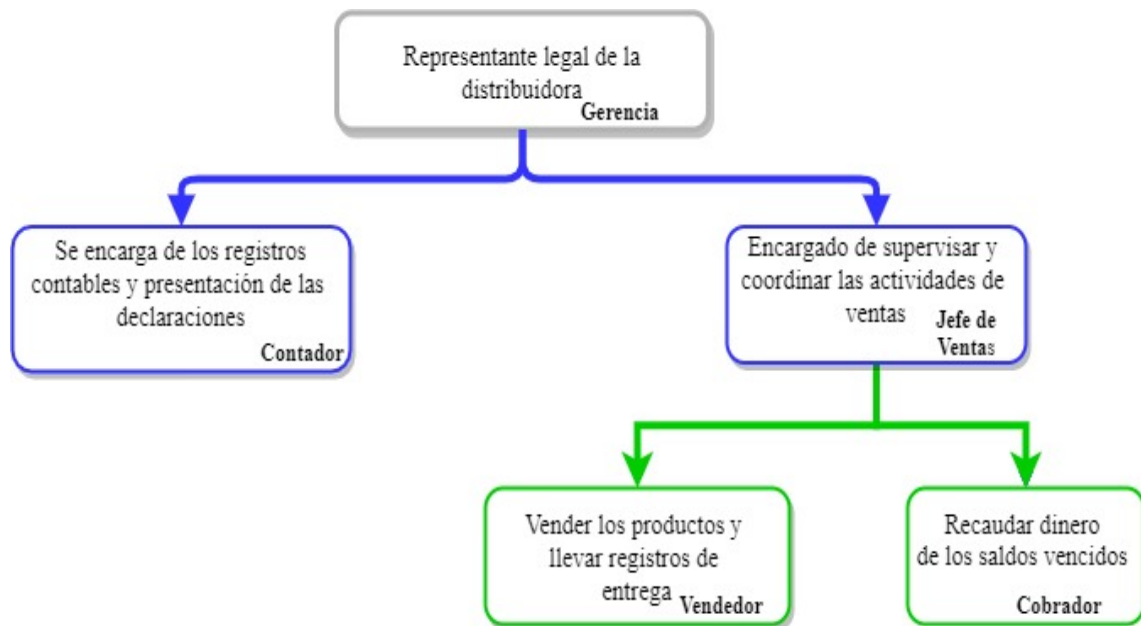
Representante legal de la distribuidora
Gerencia

Se encarga de los registros contables y presentación de las declaraciones
Contador

Encargado de supervisar y coordinar las actividades de ventas
Jefe de Ventas

Vender los productos y llevar registros de entrega
Vendedor

Recaudar dinero de los saldos vencidos
Cobrador